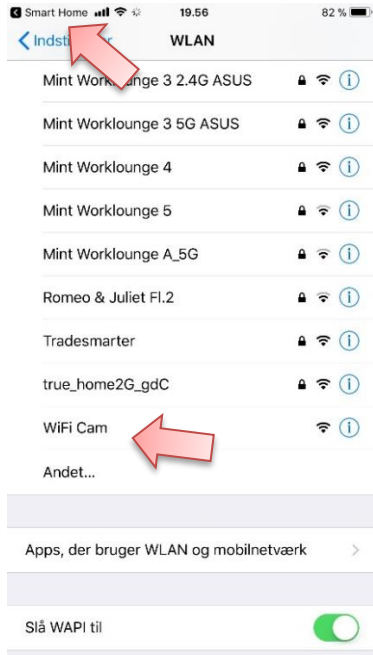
Smart Home 19.56 82 %

Indst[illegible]r WLAN

Mint Work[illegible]unge 3 2.4G ASUS

Mint Worklounge 3 5G ASUS

Mint Worklounge 4

Mint Worklounge 5

Mint Worklounge A_5G

Romeo & Juliet Fl.2

Tradesmarter

true_home2G_gdC

WiFi Cam

Andet...

Apps, der bruger WLAN og mobilnetværk

Slå WAPI til